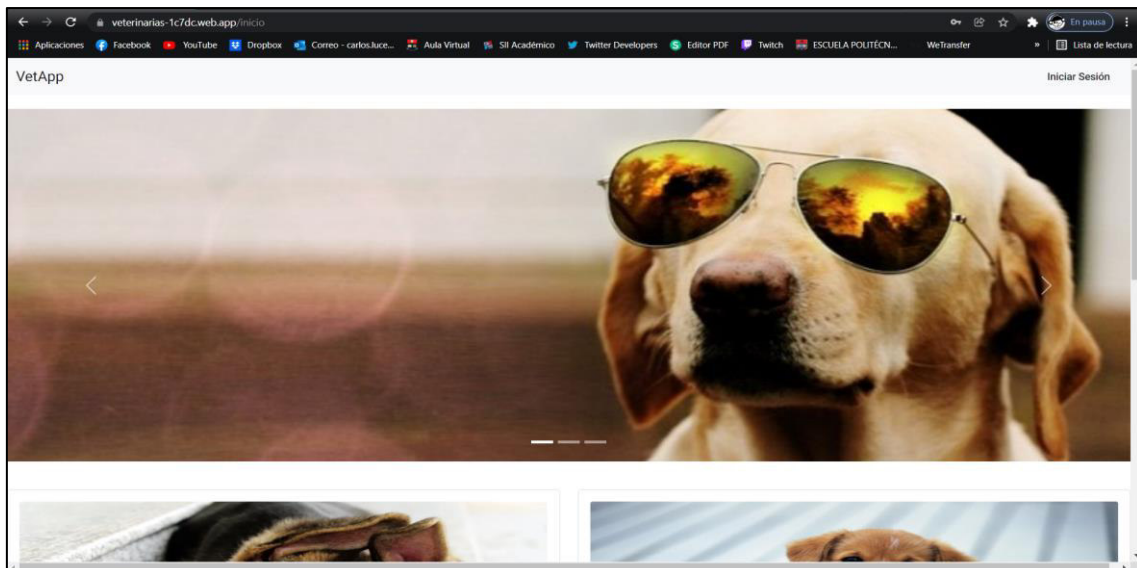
veterinarias-1c7dc.web.app/inicio

En pausa

Aplicaciones Facebook YouTube Dropbox Correo - carlos.luce... Aula Virtual SII Académico Twitter Developers Editor PDF Twitch ESCUELA POLITÉCN... WeTransfer » Lista de lectura

VetApp

Iniciar Sesión